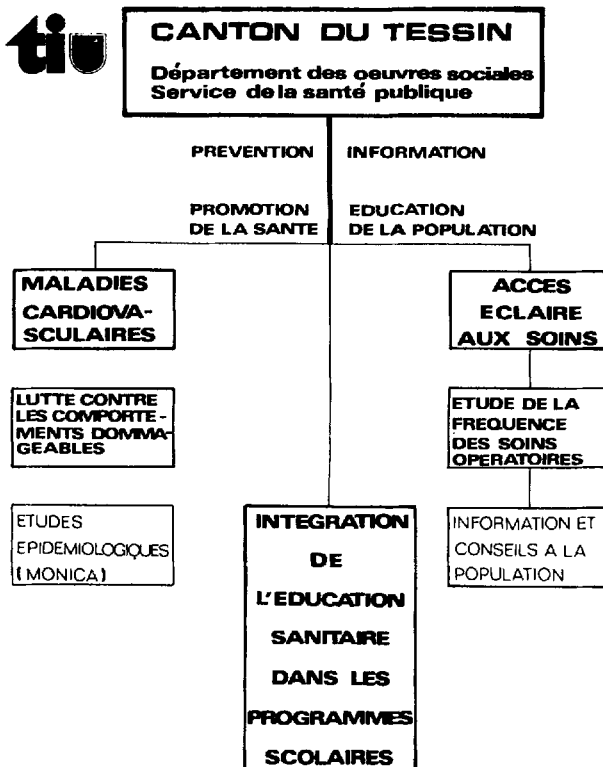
ti

CANTON DU TESSIN

Département des oeuvres sociales
Service dela santé publique

PREVENTION

INFORMATION

PROMOTION DE LA SANTE

EDUCATION DE LA POPULATION

MALADIES CARDIOVASCULAIRES

LUTTE CONTRE LES COMPORTEMENTS DOMMAGEABLES

ETUDES EPIDEMIOLOGIQUES (MONICA)

INTEGRATION DE L'EDUCATION SANITAIRE DANS LES PROGRAMMES SCOLAIRES

ACCES ECLAIRE AUX SOINS

ETUDE DE LA FREQUENCE DES SOINS OPERATOIRES

INFORMATION ET CONSEILS A LA POPULATION